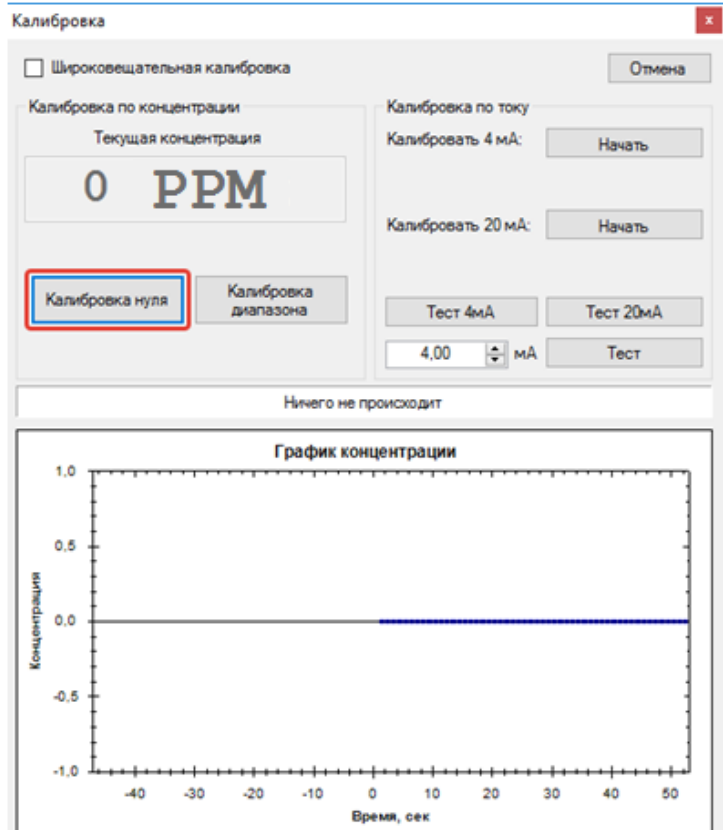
Калибровка

x

Широковещательная калибровка

Отмена

Калибровка по концентрации

Текущая концентрация

0 PPM

Калибровка нуля

Калибровка диапазона

Калибровка по току

Калибровать 4 мА:

Начать

Калибровать 20 мА:

Начать

Тест 4мА

Тест 20мА

4,00

мА

Тест

Ничего не происходит

График концентрации

1,0

0,5

0,0

-0,5

-1,0

Концентрация

-40 -30 -20 -10 0 10 20 30 40 50

Время, сек